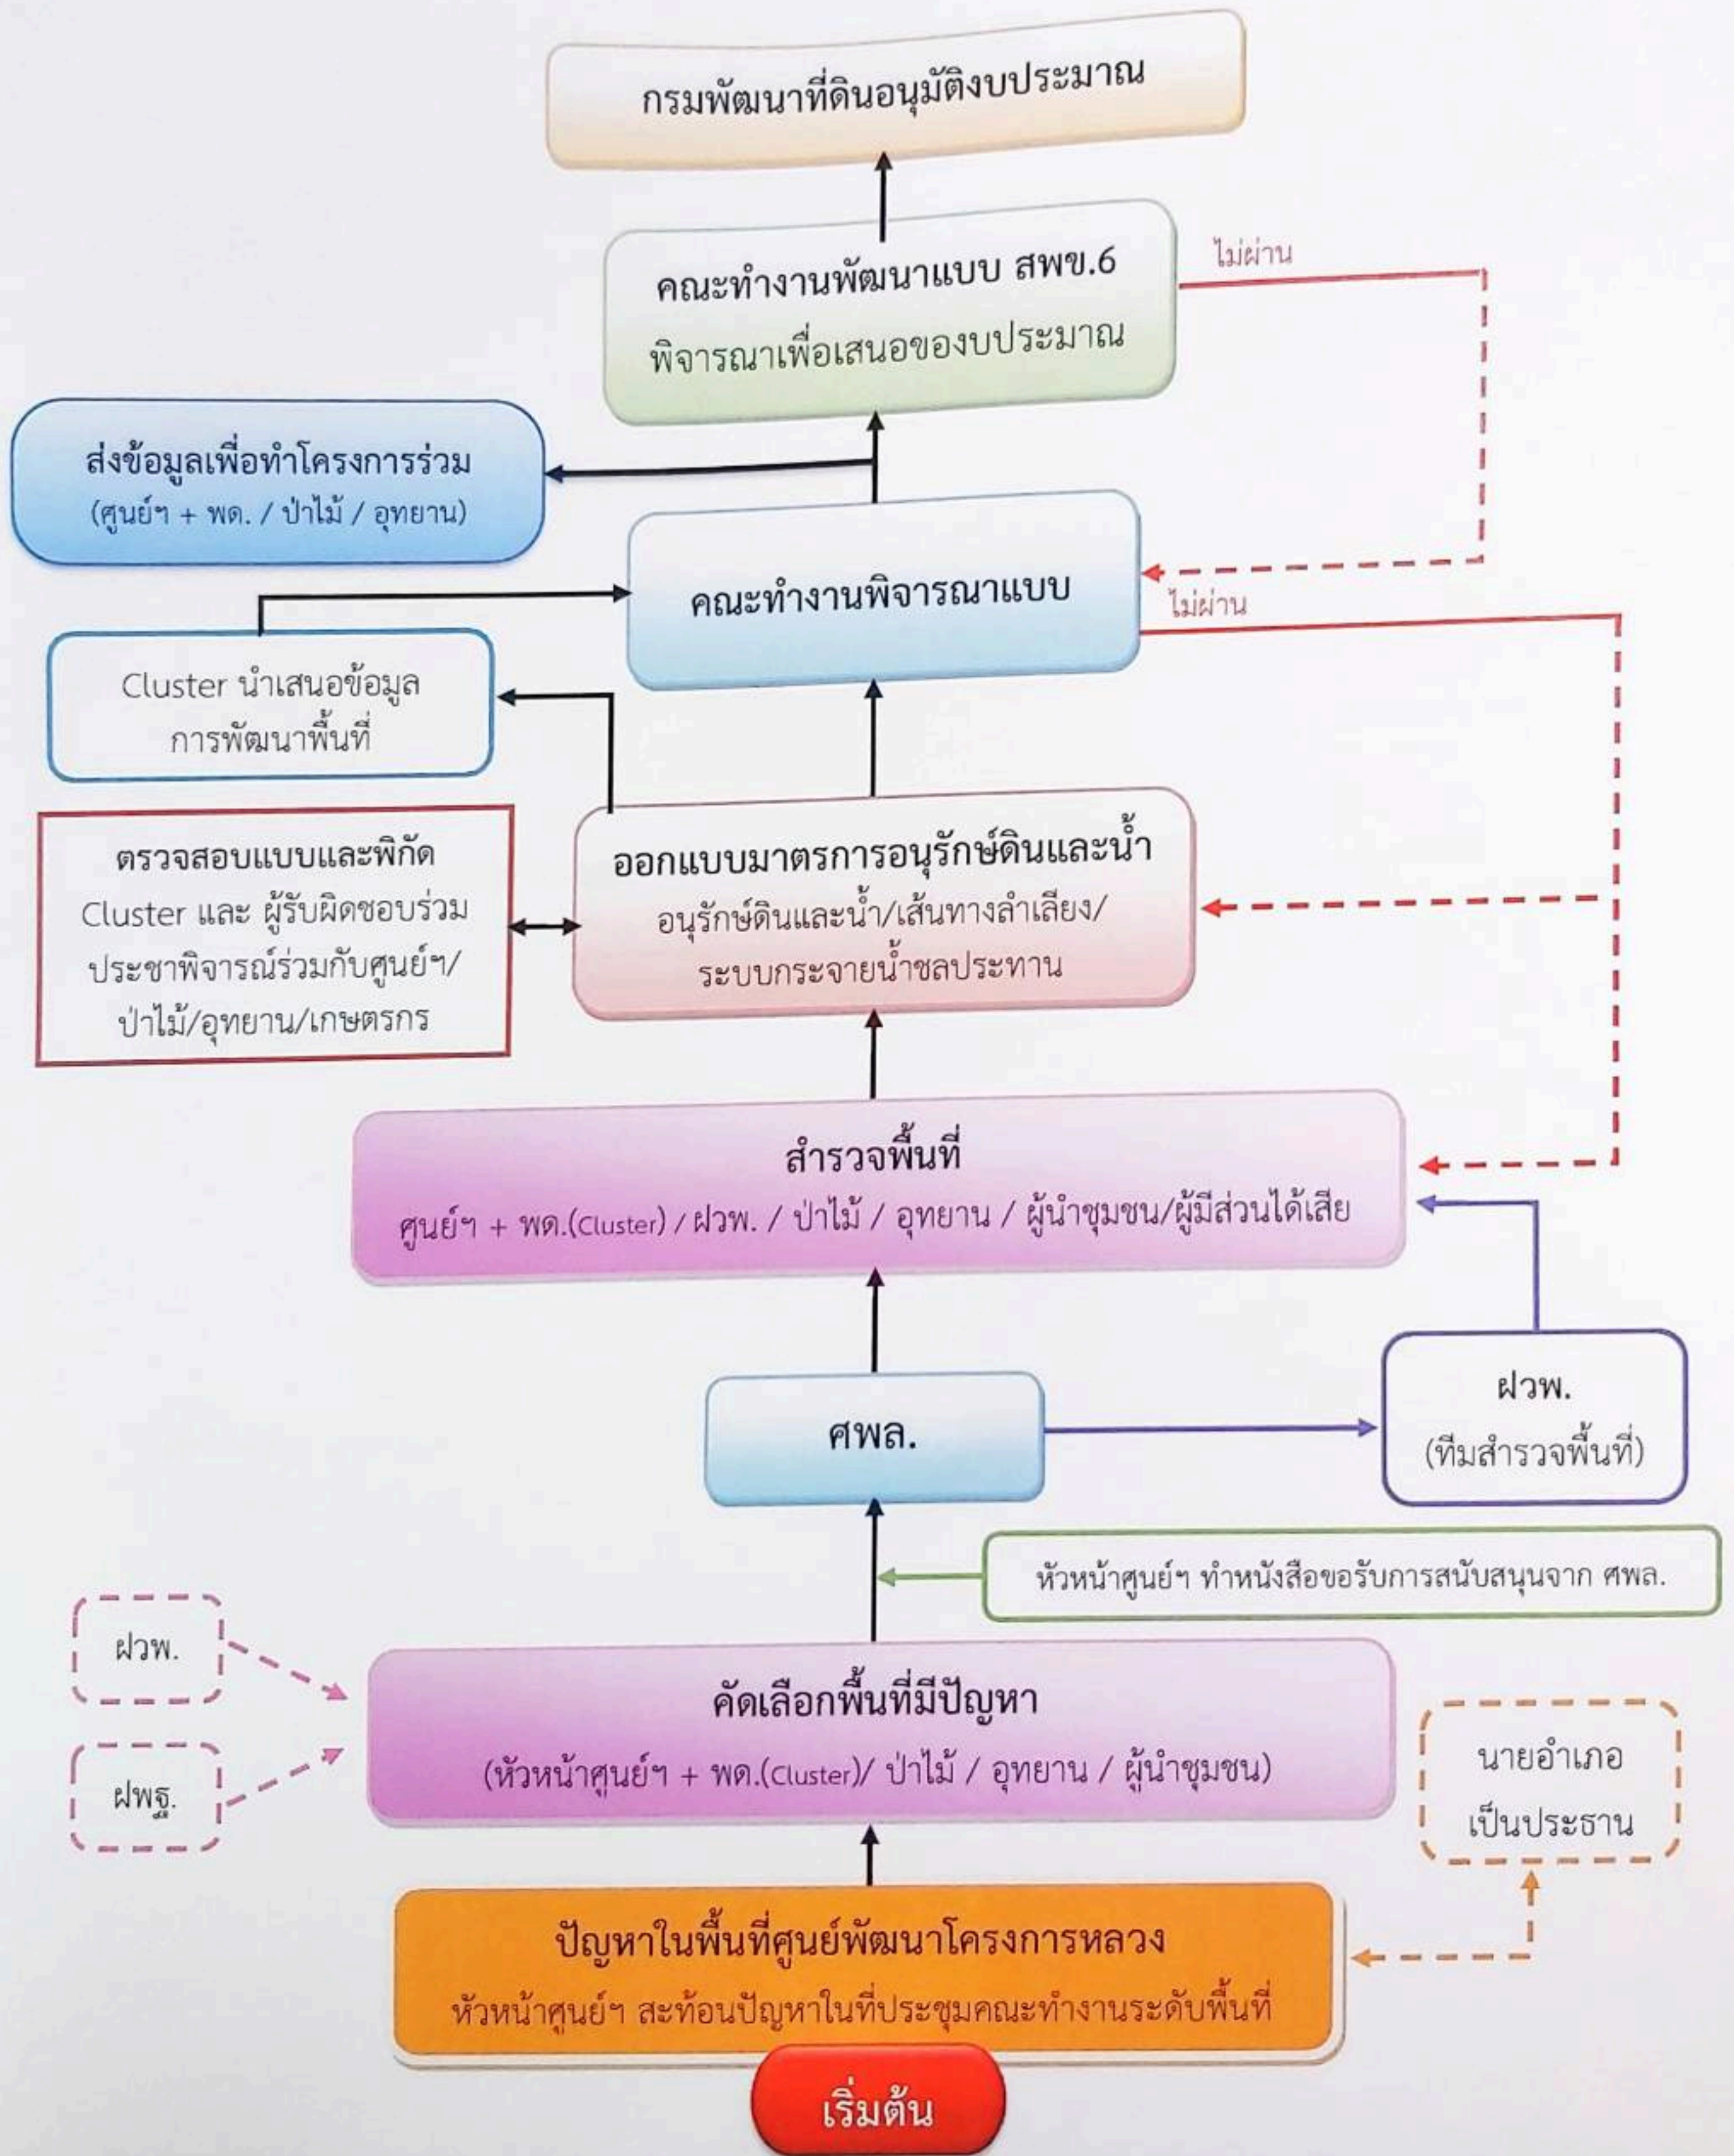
กรมพัฒนาที่ดินอนุมัติงบประมาณ

คณะทำงานพัฒนาแบบ สพข.6
พิจารณาเพื่อเสนอของบประมาณ

ไม่ผ่าน

ส่งข้อมูลเพื่อทำโครงการร่วม
(ศูนย์ฯ + พด. / ป่าไม้ / อุทยาน)

คณะทำงานพิจารณาแบบ

ไม่ผ่าน

Cluster นำเสนอข้อมูล
การพัฒนาพื้นที่

ตรวจสอบแบบและพิกัด
Cluster และ ผู้รับผิดชอบร่วม
ประชาพิจารณ์ร่วมกับศูนย์ฯ/
ป่าไม้/อุทยาน/เกษตรกร

ออกแบบมาตรการอนุรักษ์ดินและน้ำ
อนุรักษ์ดินและน้ำ/เส้นทางลำเลียง/
ระบบกระจายน้ำชลประทาน

สำรวจพื้นที่
ศูนย์ฯ + พด.(Cluster) / ฝวพ. / ป่าไม้ / อุทยาน / ผู้นำชุมชน/ผู้มีส่วนได้เสีย

ศพล.

ฝวพ.
(ทีมสำรวจพื้นที่)

หัวหน้าศูนย์ฯ ทำหนังสือขอรับการสนับสนุนจาก ศพล.

ฝวพ.

ฝพฐ.

คัดเลือกพื้นที่มีปัญหา
(หัวหน้าศูนย์ฯ + พด.(Cluster)/ ป่าไม้ / อุทยาน / ผู้นำชุมชน)

นายอำเภอ
เป็นประธาน

ปัญหาในพื้นที่ศูนย์พัฒนาโครงการหลวง
หัวหน้าศูนย์ฯ สะท้อนปัญหาในที่ประชุมคณะทำงานระดับพื้นที่

เริ่มต้น